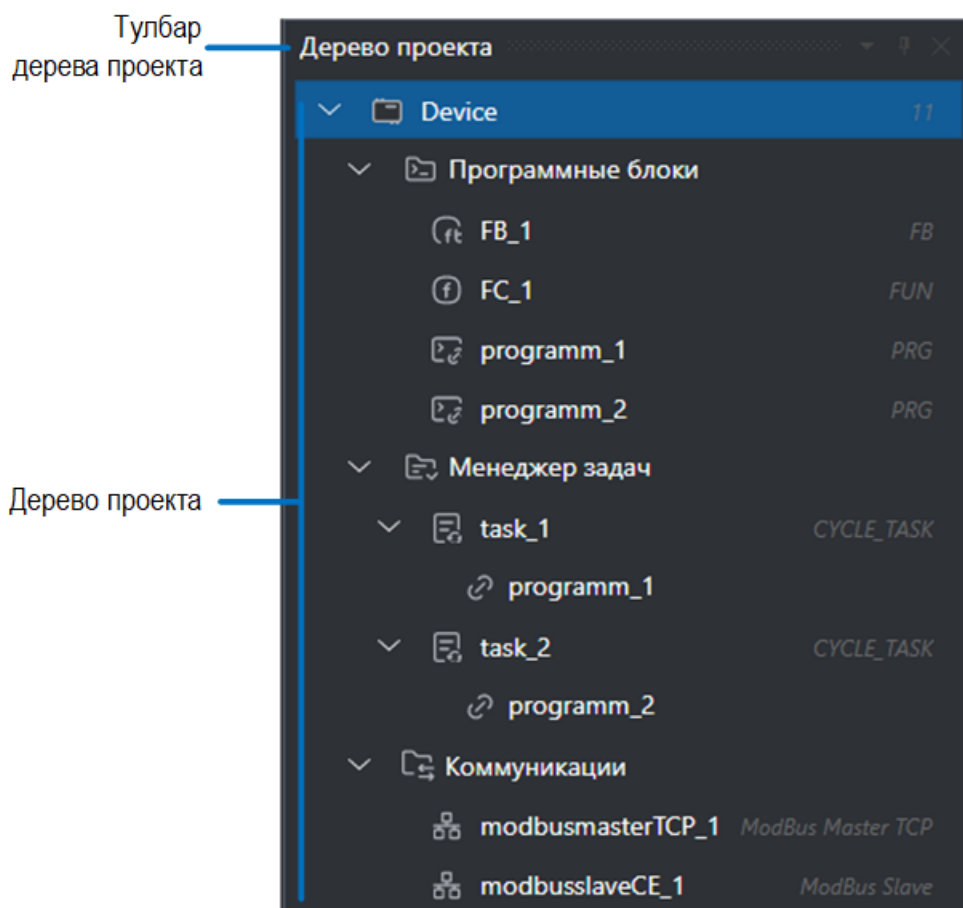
Тулбар дерева проекта

Дерево проекта

Дерево проекта

Device 11

Программные блоки

FB_1 FB

FC_1 FUN

programm_1 PRG

programm_2 PRG

Менеджер задач

task_1 CYCLE_TASK

programm_1

task_2 CYCLE_TASK

programm_2

Коммуникации

modbusmasterTCP_1 ModBus Master TCP

modbusslaveCE_1 ModBus Slave